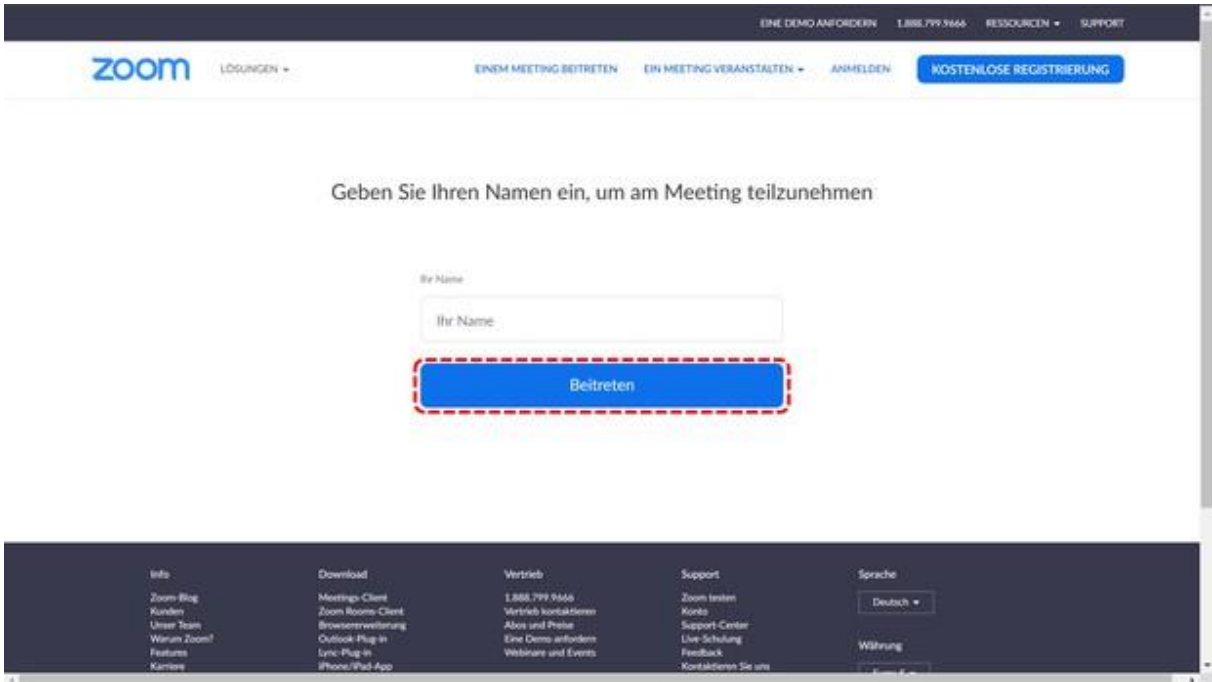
EINE DEMO ANFORDERN 1.888.799.9666 RESSOURCEN ▾ SUPPORT

zoom LÖSUNGEN ▾ EINEM MEETING BEITRETEN EIN MEETING VERANSTALTEN ▾ ANMELDEN KOSTENLOSE REGISTRIERUNG

Geben Sie Ihren Namen ein, um am Meeting teilzunehmen

Ihr Name

Ihr Name

Beitreten

Info
Zoom-Blog
Kunden
Unser Team
Warum Zoom?
Features
Karriere

Download
Meetings-Client
Zoom Rooms-Client
Browsererweiterung
Outlook-Plug-in
Lync-Plug-in
iPhone/iPad-App

Vertrieb
1.888.799.9666
Vertrieb kontaktieren
Abos und Preise
Eine Demo anfordern
Webinare und Events

Support
Zoom testen
Konto
Support-Center
Live-Schulung
Feedback
Kontaktieren Sie uns

Sprache
Deutsch ▾

Währung
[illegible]